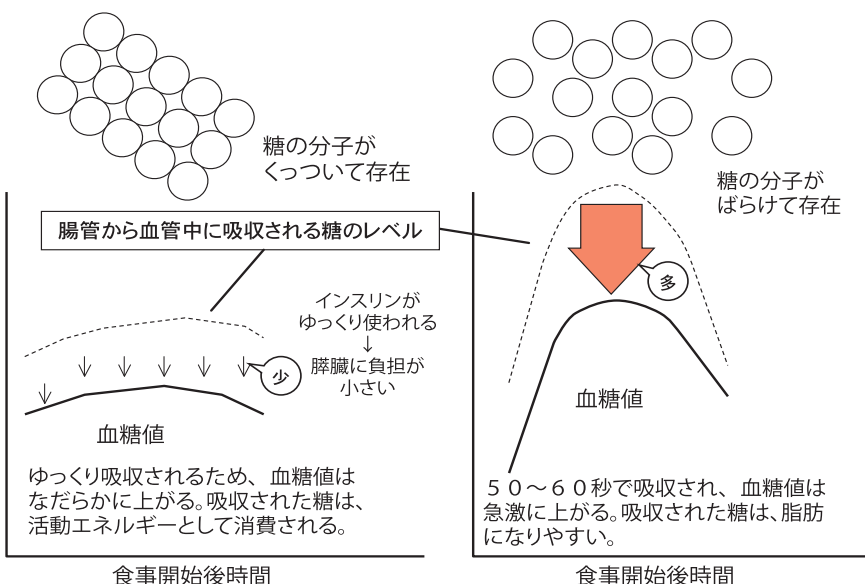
糖の分子が
くっついて存在

糖の分子が
ばらけて存在

腸管から血管中に吸収される糖のレベル

インスリンが
ゆっくり使われる
↓
膵臓に負担が
小さい

少

多

血糖値

血糖値

ゆっくり吸収されるため、血糖値はなだらかに上がる。吸収された糖は、活動エネルギーとして消費される。

５０～６０秒で吸収され、血糖値は急激に上がる。吸収された糖は、脂肪になりやすい。

食事開始後時間

食事開始後時間